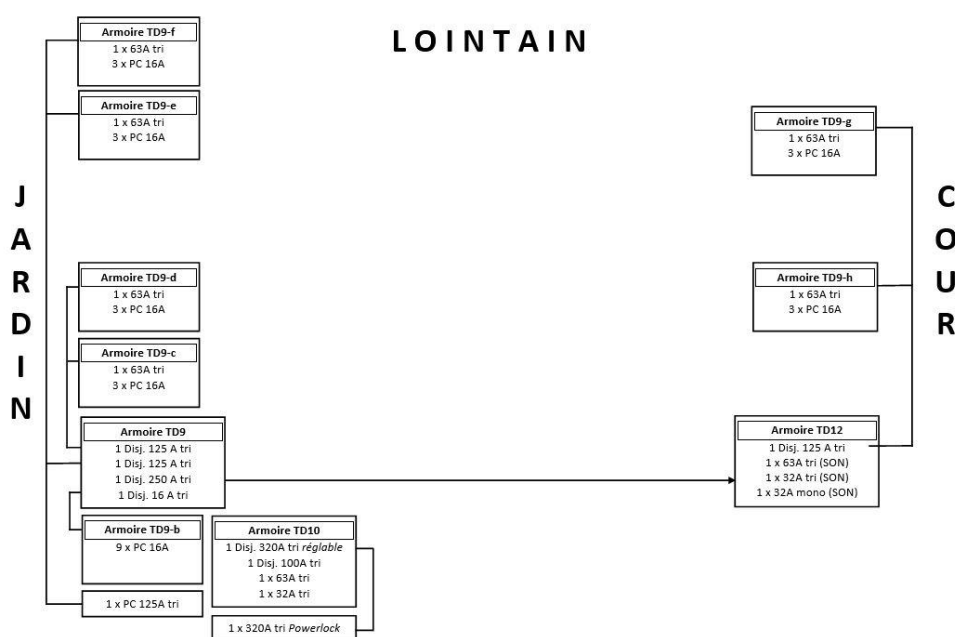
LOINTAIN

JARDIN

COUR

Armoire TD9-f
1 x 63A tri
3 x PC 16A

Armoire TD9-e
1 x 63A tri
3 x PC 16A

Armoire TD9-d
1 x 63A tri
3 x PC 16A

Armoire TD9-c
1 x 63A tri
3 x PC 16A

Armoire TD9
1 Disj. 125 A tri
1 Disj. 125 A tri
1 Disj. 250 A tri
1 Disj. 16 A tri

Armoire TD9-b
9 x PC 16A

1 x PC 125A tri

Armoire TD10
1 Disj. 320A tri réglable
1 Disj. 100A tri
1 x 63A tri
1 x 32A tri

1 x 320A tri Powerlock

Armoire TD9-g
1 x 63A tri
3 x PC 16A

Armoire TD9-h
1 x 63A tri
3 x PC 16A

Armoire TD12
1 Disj. 125 A tri
1 x 63A tri (SON)
1 x 32A tri (SON)
1 x 32A mono (SON)